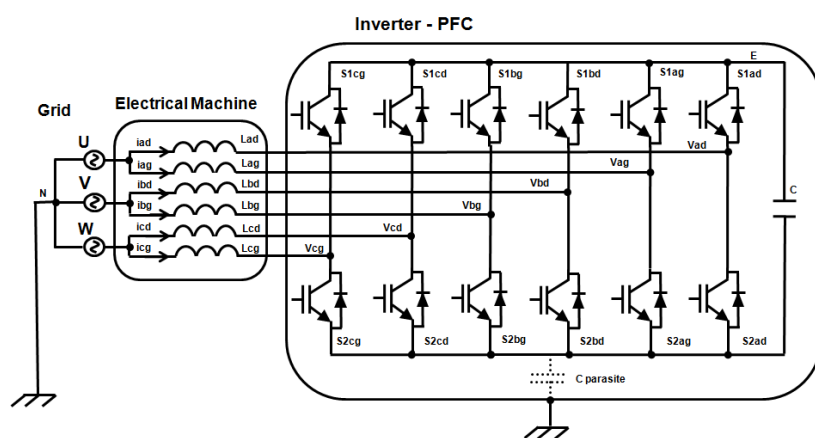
Inverter - PFC

E

S1cg
S1cd
S1bg
S1bd
S1ag
S1ad

Grid

Electrical Machine

U
V
W
N

iad
iag
ibd
ibg
icd
icg

Lad
Lag
Lbd
Lbg
Lcd
Lcg

Vad
Vag
Vbd
Vbg
Vcd
Vcg

C

S2cg
S2cd
S2bg
S2bd
S2ag
S2ad

C parasite